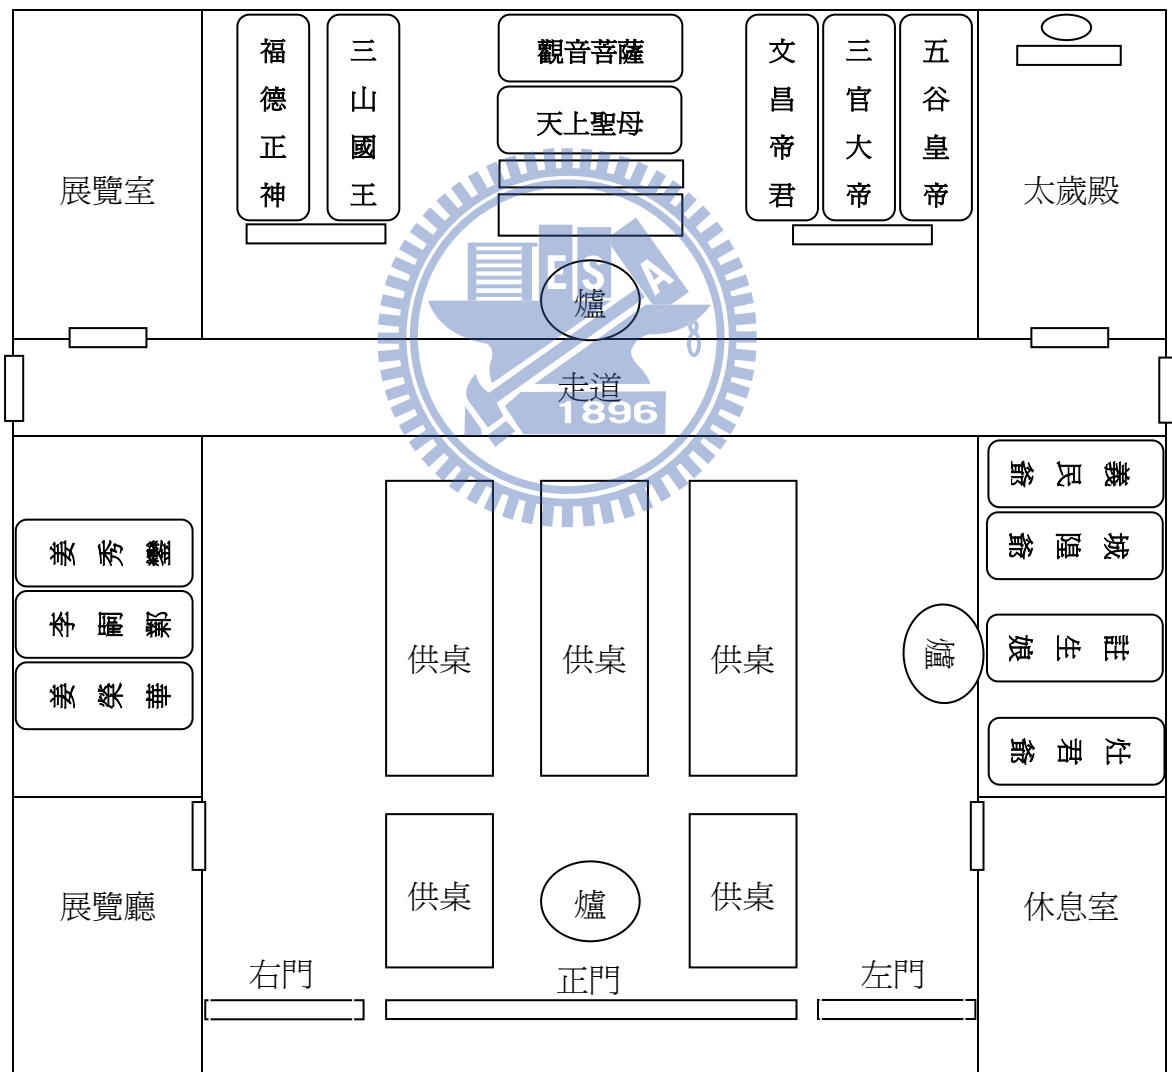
展覽室

福德正神

三山國王

觀音菩薩

天上聖母

文昌帝君

三官大帝

五谷皇帝

太歲殿

爐

走道

1896

義民爺

城隍爺

姜秀鑾

李嗣鄴

姜榮華

供桌

供桌

供桌

爐

註生娘

灶君爺

展覽廳

供桌

爐

供桌

休息室

右門

正門

左門